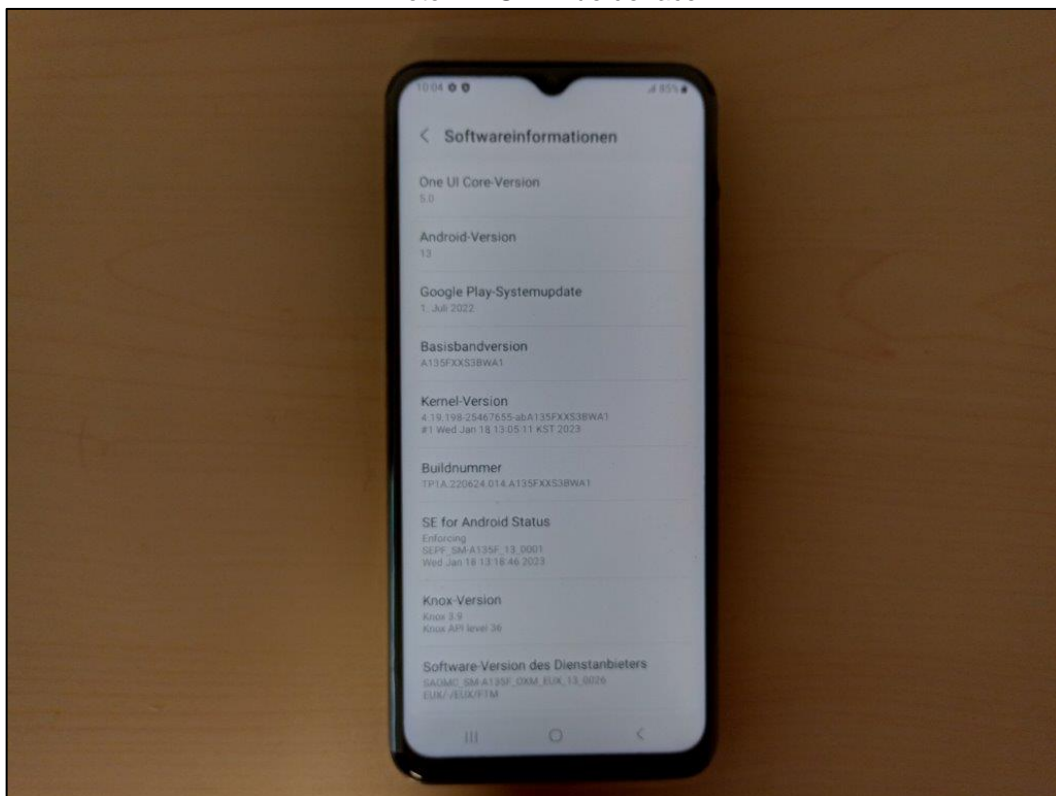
10:04

85%

Softwareinformationen

One UI Core-Version
5.0

Android-Version
13

Google Play-Systemupdate
1. Juli 2022

Basisbandversion
A135FXXS3BWA1

Kernel-Version
4.19.198-25467655-abA135FXXS3BWA1
#1 Wed Jan 18 13:05:11 KST 2023

Buildnummer
TP1A.220624.014.A135FXXS3BWA1

SE for Android Status
Enforcing
SEPF_SM-A135F_13_0001
Wed Jan 18 13:18:46 2023

Knox-Version
Knox 3.9
Knox API level 36

Software-Version des Dienstanbieters
SAOMC_SM-A135F_OXM_EUX_13_0026
EUX/-/EUX/FTM